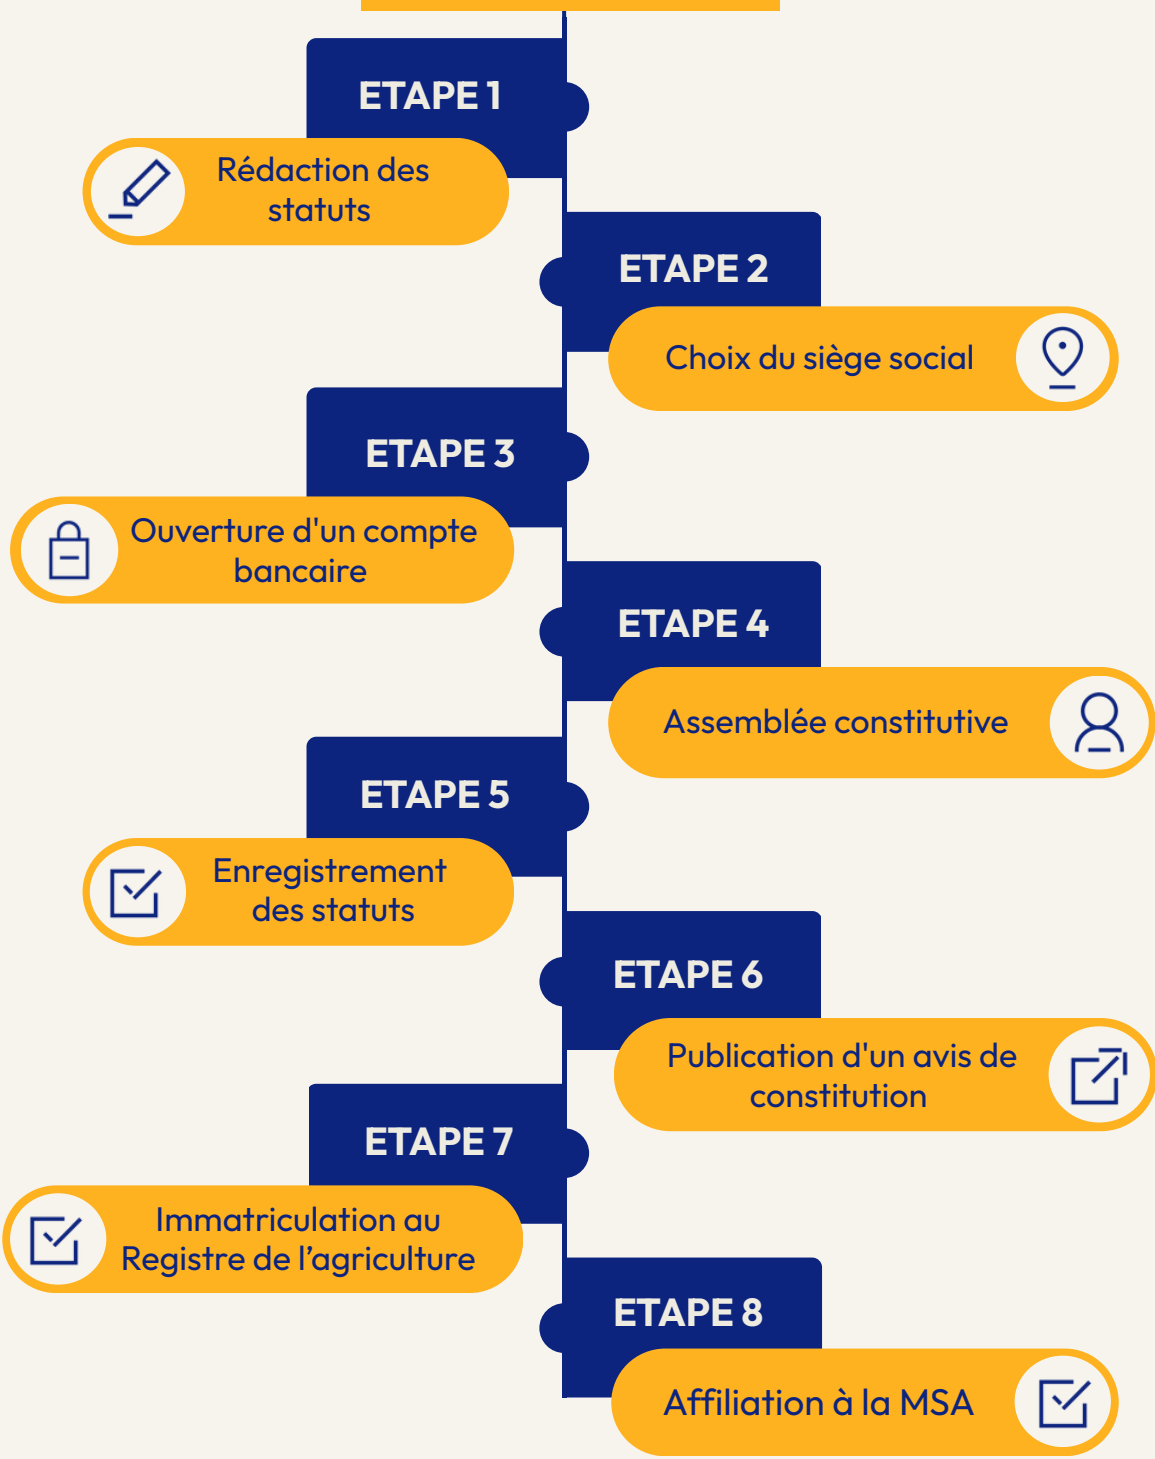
ETAPE 1

Rédaction des statuts

ETAPE 2

Choix du siège social

ETAPE 3

Ouverture d'un compte bancaire

ETAPE 4

Assemblée constitutive

ETAPE 5

Enregistrement des statuts

ETAPE 6

Publication d'un avis de constitution

ETAPE 7

Immatriculation au Registre de l’agriculture

ETAPE 8

Affiliation à la MSA